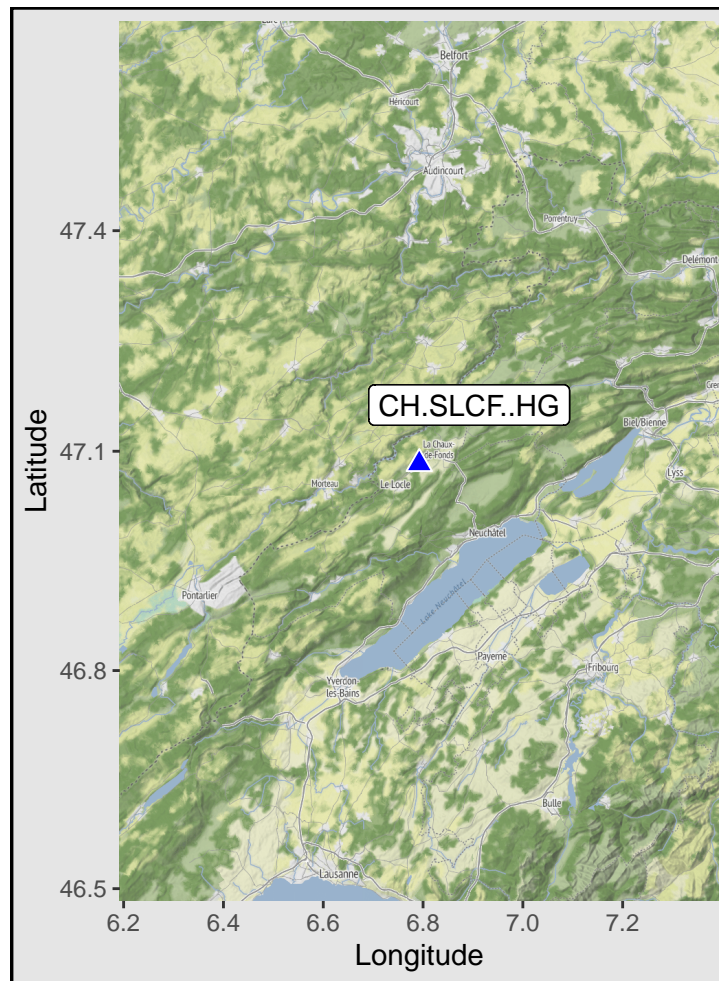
Belfort
Héricourt
Audincourt
Porrentruy
Delémont
CH.SLCF..HG
La Chaux-de-Fonds
Le Locle
Morteau
Biel/Bienne
Lyss
Neuchâtel
Lake Neuchâtel
Pontarlier
Payerne
Fribourg
Yverdon-les-Bains
Bulle
Lausanne

47.4
47.1
46.8
46.5
Latitude

6.2
6.4
6.6
6.8
7.0
7.2
Longitude